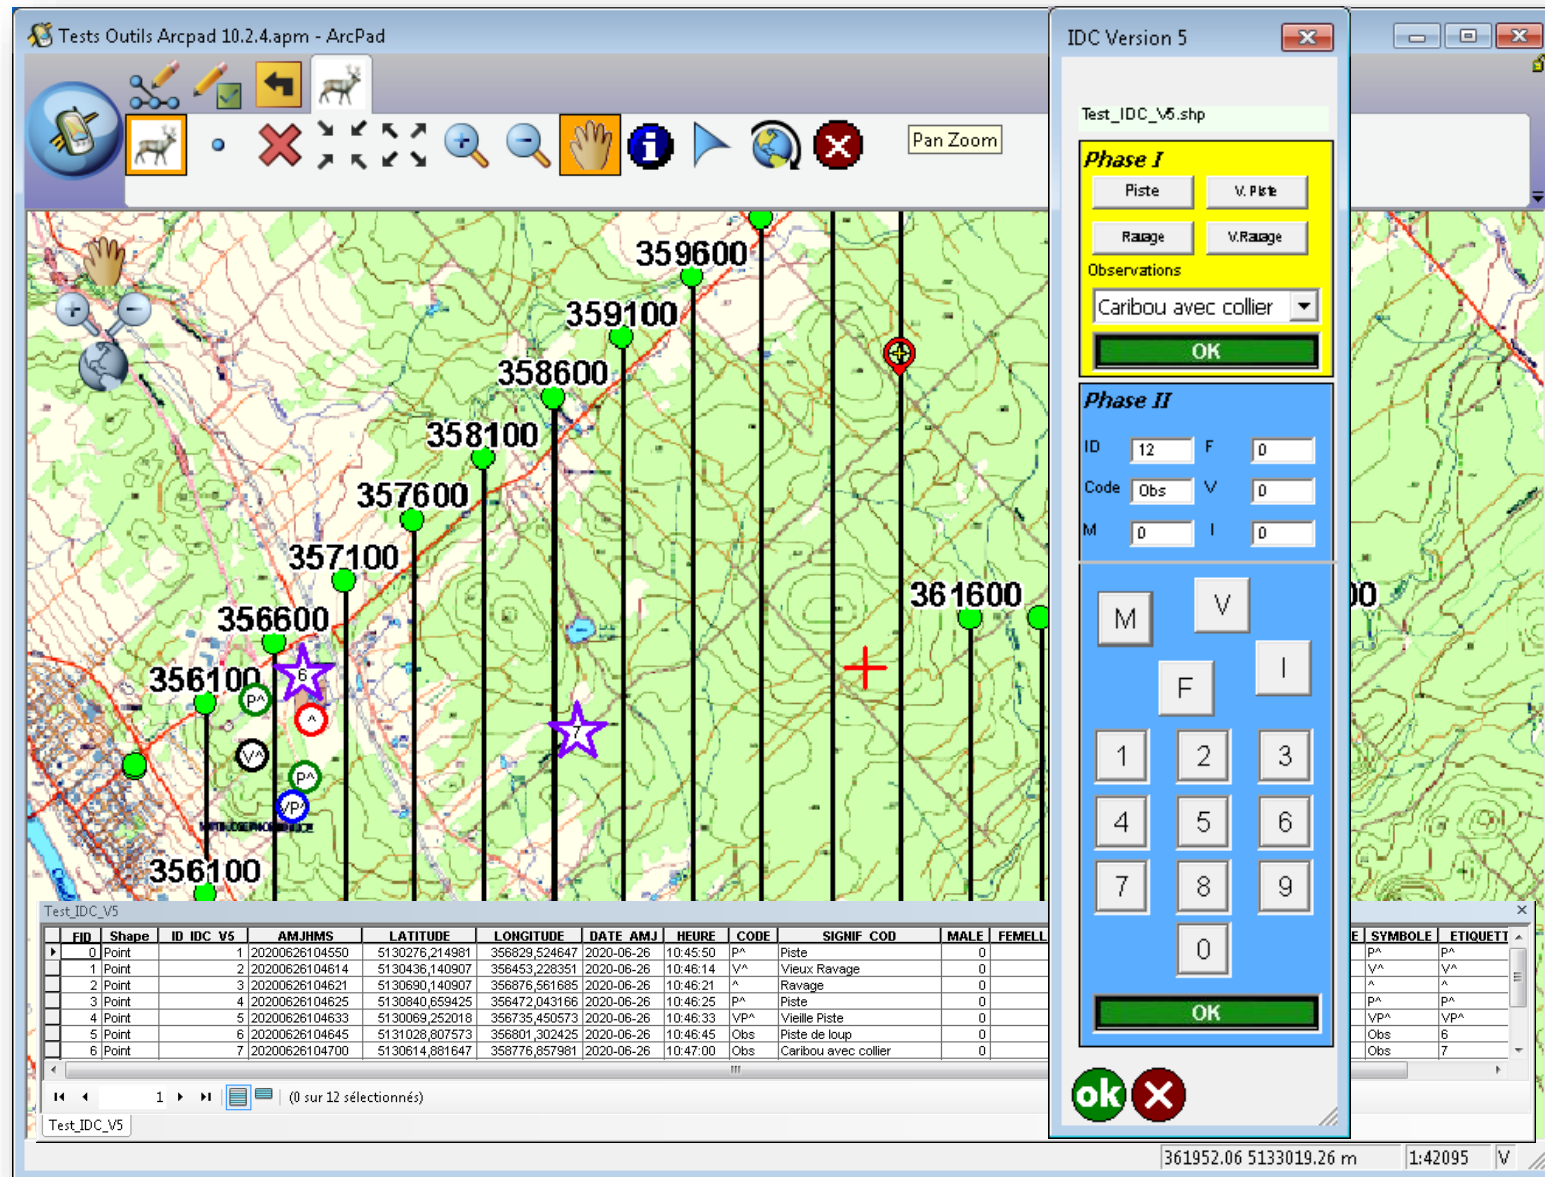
Tests Outils Arcpad 10.2.4.apm - ArcPad

Pan Zoom

359600
359100
358600
358100
357600
357100
356600
356100
361600
00
356100

6
7
P^
^
V^
P^
VP

IDC Version 5

Test_IDC_V5.shp

Phase I
Piste
V. Piste
Ravage
V.Ravage
Observations
Caribou avec collier
OK

Phase II
ID 12
F 0
Code Obs
V 0
M 0
I 0

M
V
F
I
1
2
3
4
5
6
7
8
9
0
OK

ok

Test_IDC_V5

| FID | Shape | ID_IDC_V5 | AMJHMS | LATITUDE | LONGITUDE | DATE_AMJ | HEURE | CODE | SIGNIF_COD | MALE | FEMELL |
|---|---|---|---|---|---|---|---|---|---|---|---|
| 0 | Point | 1 | 20200626104550 | 5130276,214981 | 356829,524647 | 2020-06-26 | 10:45:50 | P^ | Piste | 0 | |
| 1 | Point | 2 | 20200626104614 | 5130436,140907 | 356453,228351 | 2020-06-26 | 10:46:14 | V^ | Vieux Ravage | 0 | |
| 2 | Point | 3 | 20200626104621 | 5130690,140907 | 356876,561685 | 2020-06-26 | 10:46:21 | ^ | Ravage | 0 | |
| 3 | Point | 4 | 20200626104625 | 5130840,659425 | 356472,043166 | 2020-06-26 | 10:46:25 | P^ | Piste | 0 | |
| 4 | Point | 5 | 20200626104633 | 5130069,252018 | 356735,450573 | 2020-06-26 | 10:46:33 | VP^ | Vieille Piste | 0 | |
| 5 | Point | 6 | 20200626104645 | 5131028,807573 | 356801,302425 | 2020-06-26 | 10:46:45 | Obs | Piste de loup | 0 | |
| 6 | Point | 7 | 20200626104700 | 5130614,881647 | 358776,857981 | 2020-06-26 | 10:47:00 | Obs | Caribou avec collier | 0 | |

| E | SYMBOLE | ETIQUETT |
|---|---|---|
| | P^ | P^ |
| | V^ | V^ |
| | ^ | ^ |
| | P^ | P^ |
| | VP^ | VP^ |
| | Obs | 6 |
| | Obs | 7 |

1 (0 sur 12 sélectionnés)

Test_IDC_V5

361952.06 5133019.26 m 1:42095 V